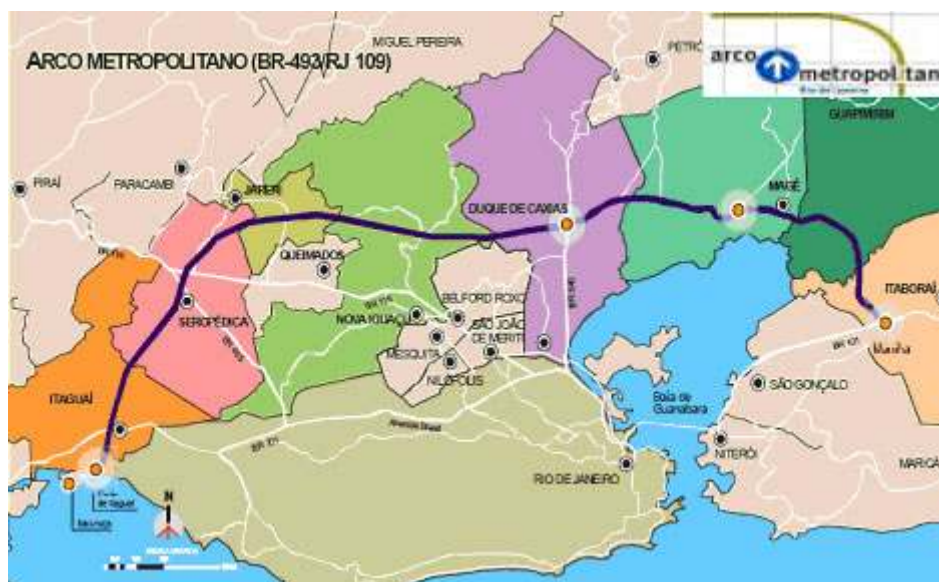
ARCO METROPOLITANO (BR-493/RJ 109)

arco metropolitano

MIGUEL PEREIRA
PETRÓ
GUAPIMIRIM
PIRAÍ
PARACAMBI
JAPERI
DUQUE DE CAXIAS
MAGÉ
QUEIMADOS
ITABORAÍ
BELFORD ROXO
SEROPÉDICA
NOVA IGUAÇU
SÃO JOÃO DE MERITI
MESQUITA
NILÓPOLIS
Manilha
SÃO GONÇALO
ITAGUAÍ
Baía de Guanabara
NITERÓI
MARICÁ
RIO DE JANEIRO
BR 101
BR 101
BR 116
BR 465
Avenida Brasil
Porto de Itaguaí
N
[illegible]